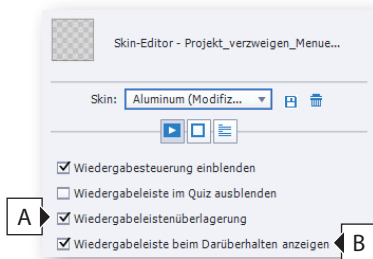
Skin-Editor - Projekt_verzweigen_Menue...

Skin: Aluminum (Modifiz...

Wiedergabesteuerung einblenden

Wiedergabeleiste im Quiz ausblenden

A

Wiedergabeleistenüberlagerung

Wiedergabeleiste beim Darüberhalten anzeigen

B